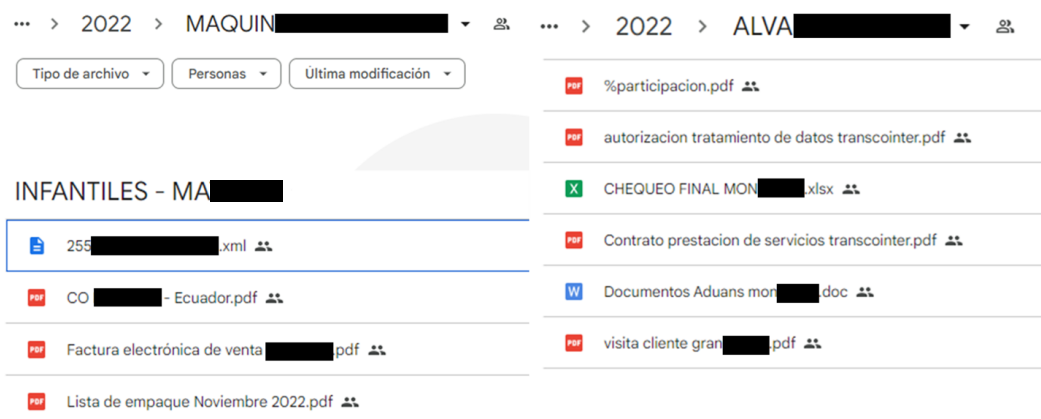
... > 2022 > MAQUIN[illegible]

Tipo de archivo
Personas
Última modificación

INFANTILES - MA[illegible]

255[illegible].xml

PDF CO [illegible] - Ecuador.pdf

PDF Factura electrónica de venta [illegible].pdf

PDF Lista de empaque Noviembre 2022.pdf

... > 2022 > ALVA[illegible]

PDF %participacion.pdf

PDF autorizacion tratamiento de datos transcointer.pdf

X CHEQUEO FINAL MON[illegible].xlsx

PDF Contrato prestacion de servicios transcointer.pdf

W Documentos Aduans mon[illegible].doc

PDF visita cliente gran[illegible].pdf